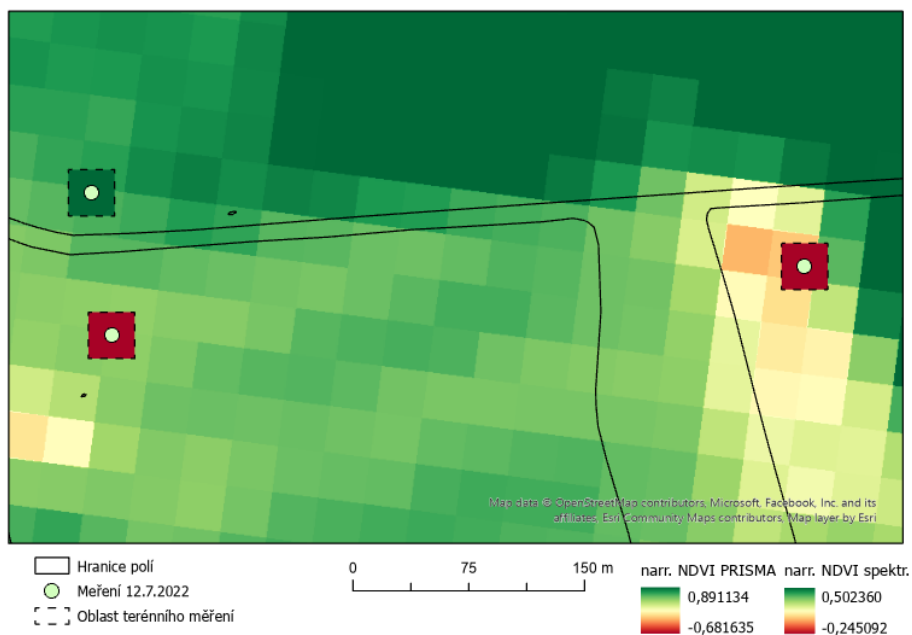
Map data © OpenStreetMap contributors, Microsoft, Facebook, Inc. and its affiliates, Esri Community Maps contributors, Map layer by Esri

Hranice polí

Měření 12.7.2022

Oblast terénního měření

0 75 150 m

narr. NDVI PRISMA

0,891134

-0,681635

narr. NDVI spektr.

0,502360

-0,245092